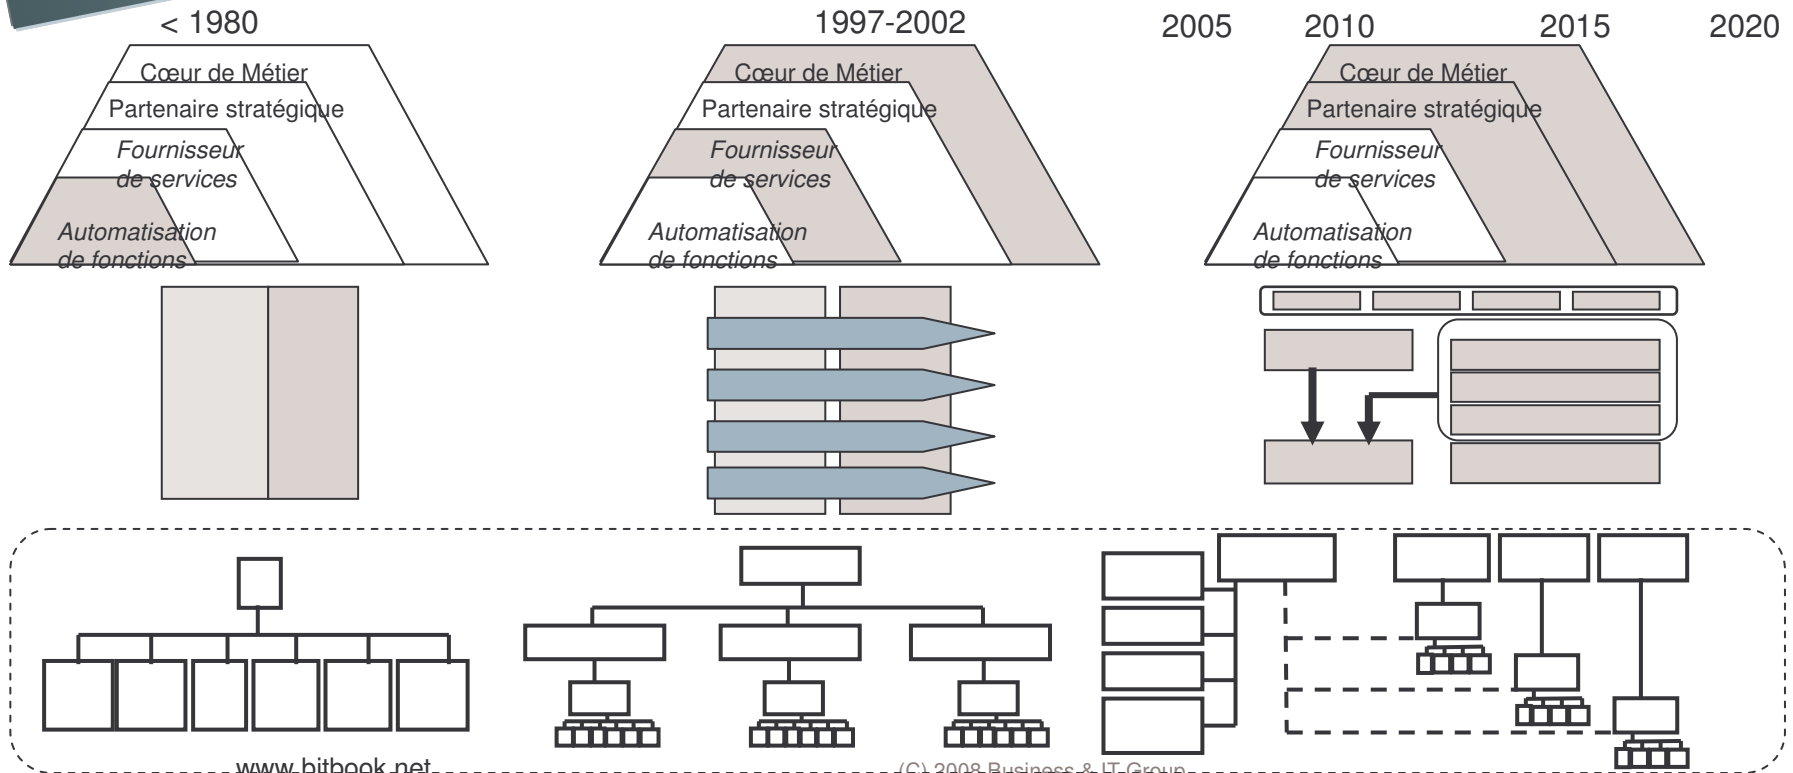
< 1980

Cœur de Métier
Partenaire stratégique
*Fournisseur de services*
*Automatisation de fonctions*

1997-2002

Cœur de Métier
Partenaire stratégique
*Fournisseur de services*
*Automatisation de fonctions*

2005 2010 2015 2020

Cœur de Métier
Partenaire stratégique
*Fournisseur de services*
*Automatisation de fonctions*

www.bitbook.net

(C) 2008 Business & IT Group